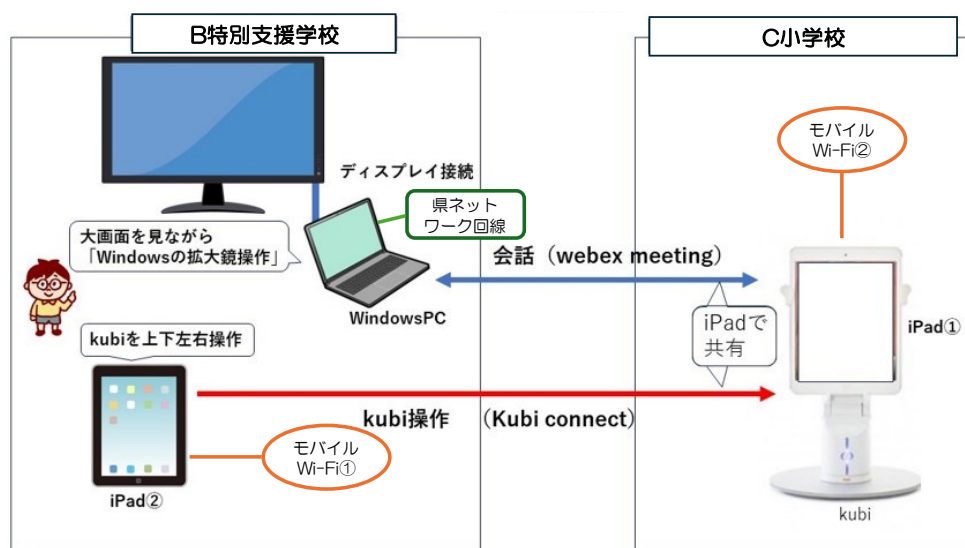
B特別支援学校

C小学校

ディスプレイ接続

県ネットワーク回線

モバイルWi-Fi②

大画面を見ながら「Windowsの拡大鏡操作」

会話（webex meeting）

WindowsPC

iPadで共有

iPad①

kubiを上下左右操作

kubi操作　（Kubi connect）

モバイルWi-Fi①

iPad②

kubi